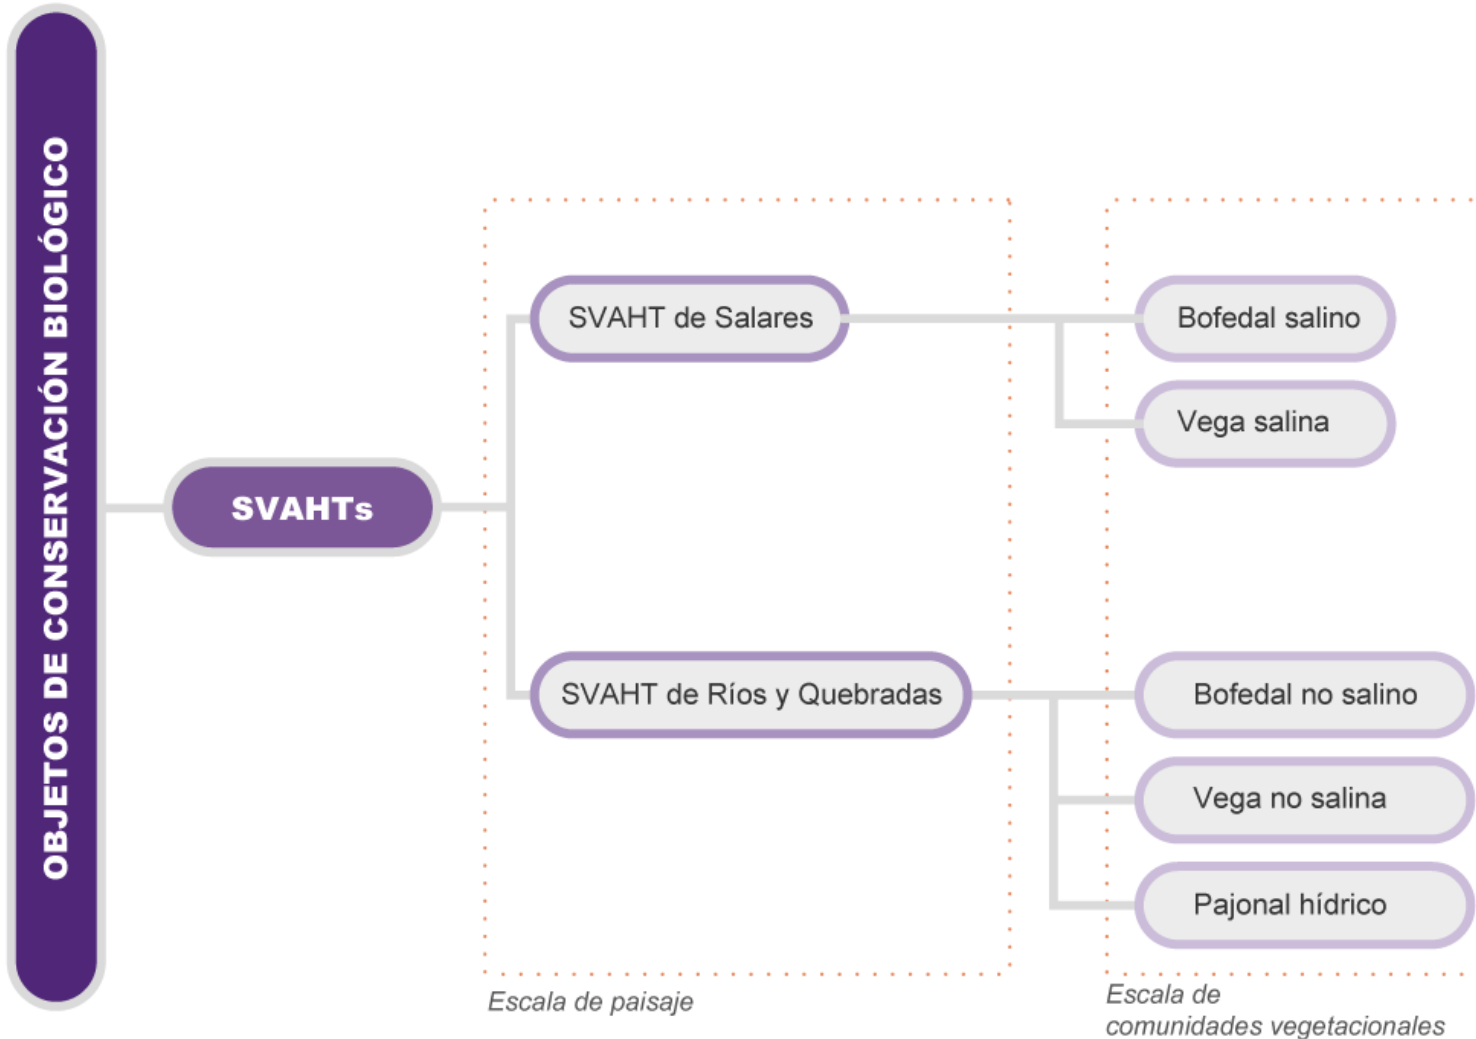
OBJETOS DE CONSERVACIÓN BIOLÓGICO

SVAHTs

SVAHT de Salares

SVAHT de Ríos y Quebradas

Bofedal salino

Vega salina

Bofedal no salino

Vega no salina

Pajonal hídrico

Escala de paisaje

Escala de comunidades vegetacionales